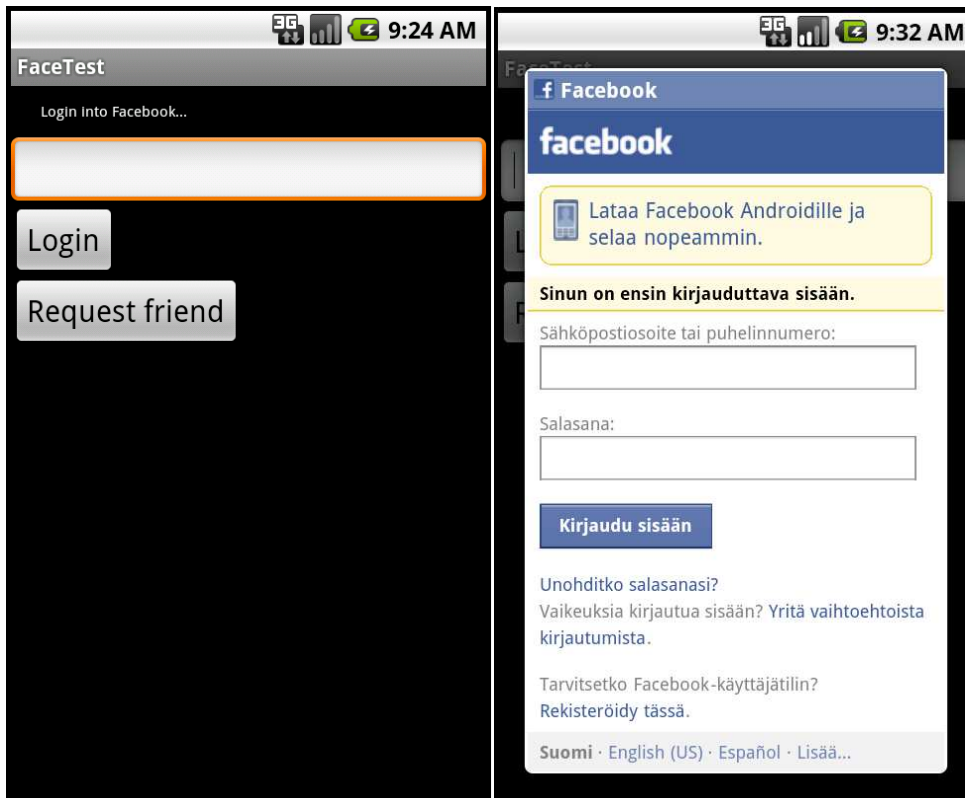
3G 9:24 AM

FaceTest

Login into Facebook...

Login

Request friend

3G 9:32 AM

f Facebook

facebook

Lataa Facebook Androidille ja selaa nopeammin.

Sinun on ensin kirjauduttava sisään.

Sähköpostiosoite tai puhelinnumero:

Salasana:

Kirjaudu sisään

Unohditko salasanasi?
Vaikeuksia kirjautua sisään? Yritä vaihtoehtoista kirjautumista.

Tarvitsetko Facebook-käyttäjätilin?
Rekisteröidy tässä.

Suomi · English (US) · Español · Lisää...